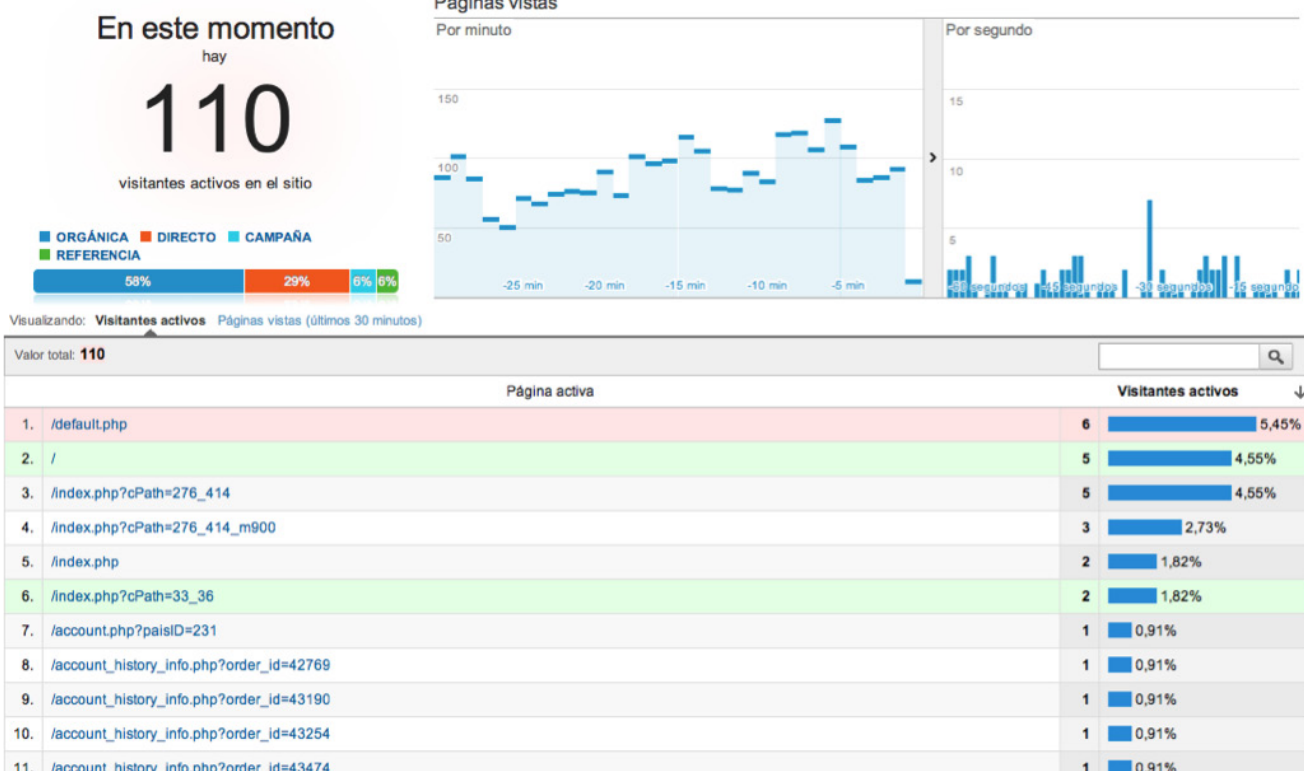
En este momento
hay
110
visitantes activos en el sitio

ORGÁNICA DIRECTO CAMPAÑA
REFERENCIA

58% 29% 6% 6%

Páginas vistas
Por minuto
150
100
50
-25 min -20 min -15 min -10 min -5 min

Por segundo
15
10
5
-60 segundos -45 segundos -30 segundos -15 segundos

Visualizando: Visitantes activos Páginas vistas (últimos 30 minutos)

Valor total: 110

| | Página activa | | Visitantes activos |
|---|---|---|---|
| 1. | /default.php | 6 | 5,45% |
| 2. | / | 5 | 4,55% |
| 3. | /index.php?cPath=276_414 | 5 | 4,55% |
| 4. | /index.php?cPath=276_414_m900 | 3 | 2,73% |
| 5. | /index.php | 2 | 1,82% |
| 6. | /index.php?cPath=33_36 | 2 | 1,82% |
| 7. | /account.php?paisID=231 | 1 | 0,91% |
| 8. | /account_history_info.php?order_id=42769 | 1 | 0,91% |
| 9. | /account_history_info.php?order_id=43190 | 1 | 0,91% |
| 10. | /account_history_info.php?order_id=43254 | 1 | 0,91% |
| 11. | /account_history_info.php?order_id=43474 | 1 | 0,91% |